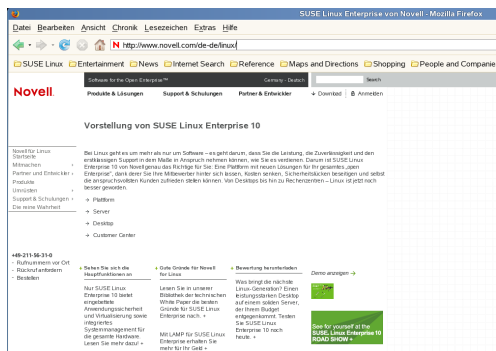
SUSE Linux Enterprise from Novell - Mozilla Firefox

Datei Bearbeiten Ansicht Chronik Lesezeichen Extras Hilfe

http://www.novell.com/de-de/linux/

SUSE Linux Entertainment News Internet Search Reference Maps and Directions Shopping People and Companie

Software for the Open Enterprise™ Germany - Deutsch Search

Novell.

Produkte & Lösungen Support & Schulungen Partner & Entwickler Download Anmelden

Vorstellung von SUSE Linux Enterprise 10

Novell für Linux Startseite
Mitmachen
Partner und Entwickler
Produkte
Umrüsten
Support & Schulungen
Die reine Wahrheit

Bei Linux geht es um mehr als nur um Software – es geht darum, dass Sie die Leistung, die Zuverlässigkeit und den erstklassigen Support in dem Maße in Anspruch nehmen können, wie Sie es wünschen. Darum ist SUSE Linux Enterprise 10 von Novell genau das Richtige für Sie: Eine Plattform mit neuen Lösungen für Ihr gesamtes „open Enterprise", dank derer Sie Ihre Mitarbeiter hinter sich lassen. Kosten senken, Sicherheitsrisiken beseitigen und selbst die anspruchsvollsten Kunden zufrieden stellen können. Von Desktops bis hin zu Rechenzentren – Linux ist jetzt noch besser geworden.

Plattform
Server
Desktop
Customer Center

+49-211-56-31-0
Rufnummern vor Ort
Rückruf anfordern
Bestellen

Sehen Sie sich die Hauptfunktionen an
Nur SUSE Linux Enterprise 10 bietet eingebettete Anwendungssicherheit und Virtualisierung sowie integriertes Systemmanagement für die gesamte Hardware Lesen Sie mehr dazu! »

Gute Gründe für Novell für Linux
Lesen Sie in unserer Bibliothek der technischen White Paper die besten Gründe für SUSE Linux Enterprise nach. »
Mit LAMP für SUSE Linux Enterprise erhalten Sie mehr für Ihr Geld »

Bewertung herunterladen
Was bringt die nächste Linux-Generation? Einen leistungsstarken Desktop auf einem soliden Server, der Ihrem Budget entgegenkommt. Testen Sie SUSE Linux Enterprise 10 noch heute. »

Demo anzeigen

See for yourself at the SUSE Linux Enterprise 10 ROAD SHOW »